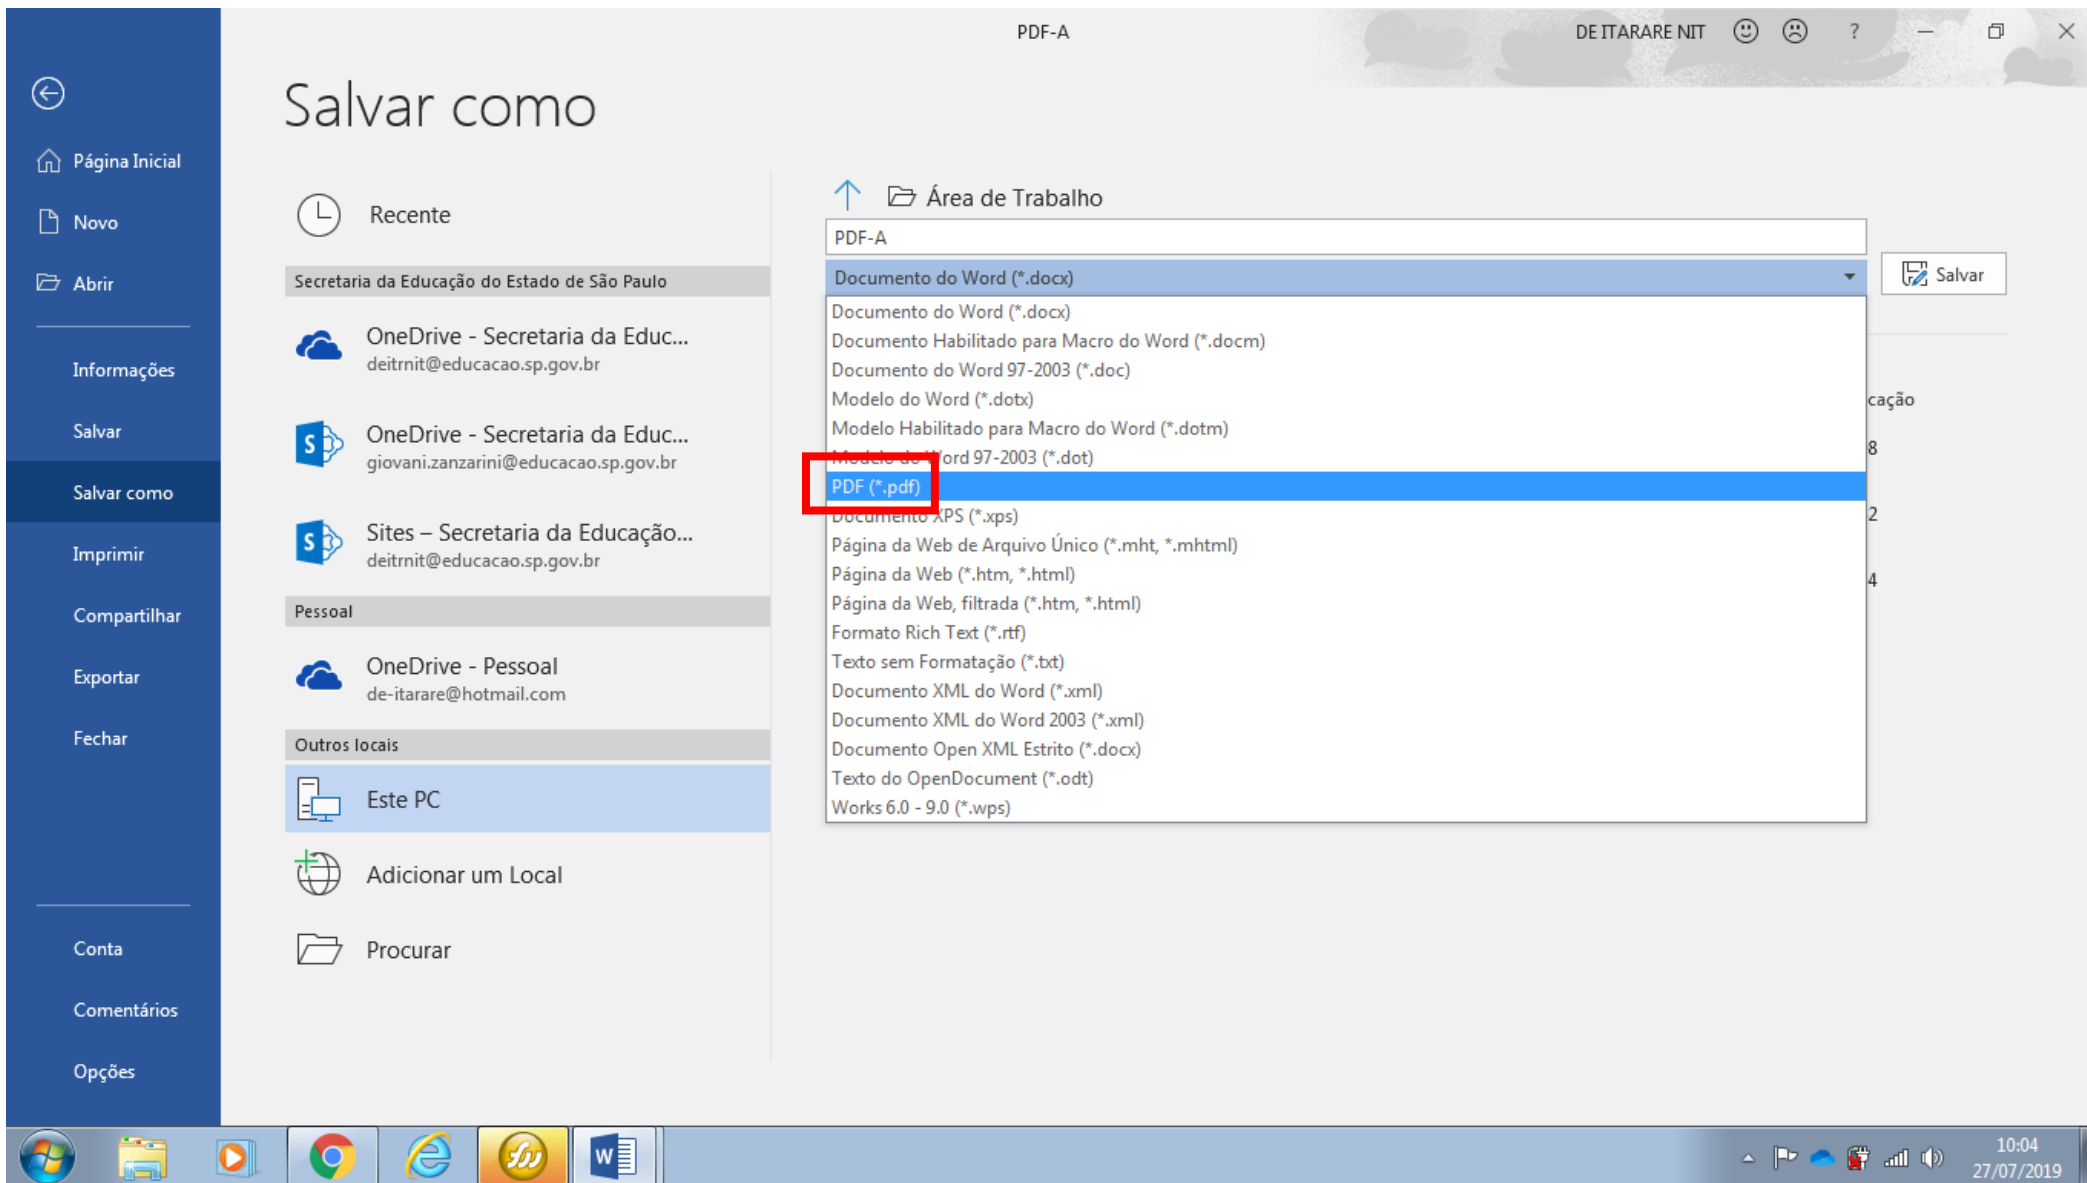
PDF-A

DE ITARARE NIT ? — ✕

Página Inicial

Novo

Abrir

Informações

Salvar

Salvar como

Imprimir

Compartilhar

Exportar

Fechar

Conta

Comentários

Opções

Salvar como

Recente

Secretaria da Educação do Estado de São Paulo

OneDrive - Secretaria da Educ...
deitrnit@educacao.sp.gov.br

OneDrive - Secretaria da Educ...
giovani.zanzarini@educacao.sp.gov.br

Sites – Secretaria da Educação...
deitrnit@educacao.sp.gov.br

Pessoal

OneDrive - Pessoal
de-itarare@hotmail.com

Outros locais

Este PC

Adicionar um Local

Procurar

Área de Trabalho

PDF-A

Documento do Word (*.docx)

Salvar

Documento do Word (*.docx)
Documento Habilitado para Macro do Word (*.docm)
Documento do Word 97-2003 (*.doc)
Modelo do Word (*.dotx)
Modelo Habilitado para Macro do Word (*.dotm)
Modelo do Word 97-2003 (*.dot)
PDF (*.pdf)
Documento XPS (*.xps)
Página da Web de Arquivo Único (*.mht, *.mhtml)
Página da Web (*.htm, *.html)
Página da Web, filtrada (*.htm, *.html)
Formato Rich Text (*.rtf)
Texto sem Formatação (*.txt)
Documento XML do Word (*.xml)
Documento XML do Word 2003 (*.xml)
Documento Open XML Estrito (*.docx)
Texto do OpenDocument (*.odt)
Works 6.0 - 9.0 (*.wps)

cação
8
2
4

10:04
27/07/2019